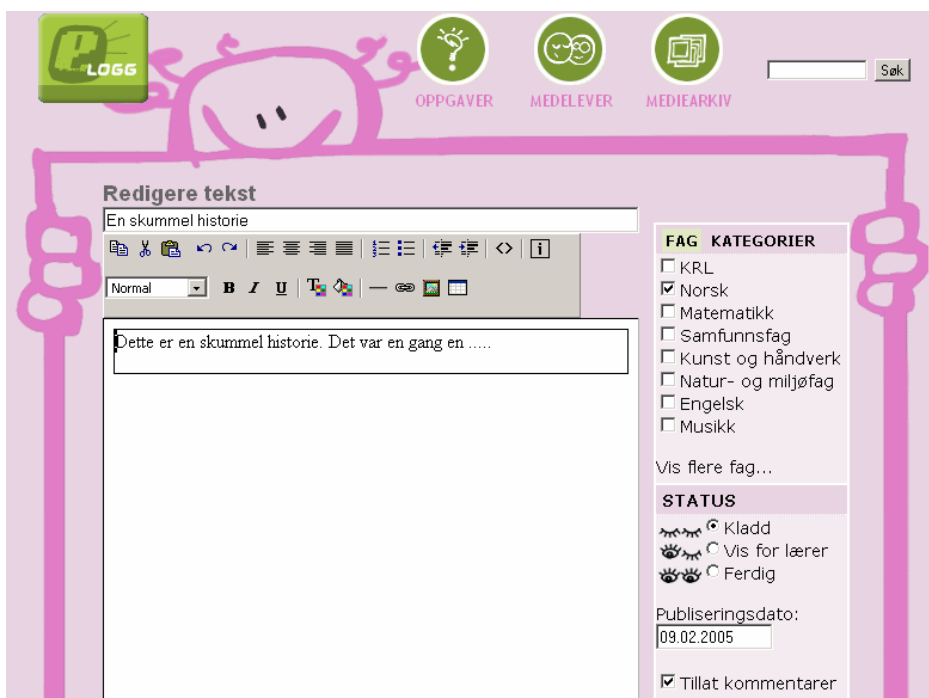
LOGG

OPPGAVER MEDELEVER MEDIEARKIV

Søk

Redigere tekst

En skummel historie

Normal B I U

Dette er en skummel historie. Det var en gang en .....

FAG KATEGORIER

☐ KRL
☑ Norsk
☐ Matematikk
☐ Samfunnsfag
☐ Kunst og håndverk
☐ Natur- og miljøfag
☐ Engelsk
☐ Musikk

Vis flere fag...

STATUS

◉ Kladd
○ Vis for lærer
○ Ferdig

Publiseringsdato:
09.02.2005

☑ Tillat kommentarer